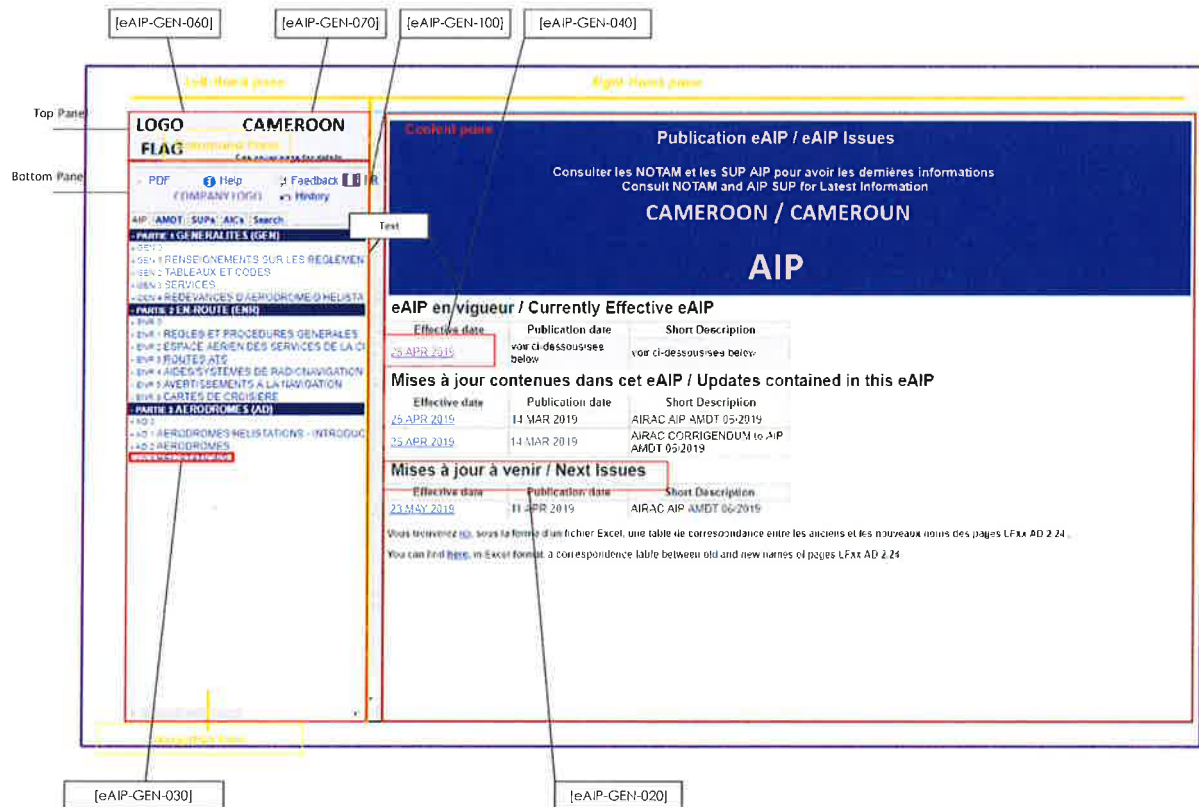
[eAIP-GEN-060]
[eAIP-GEN-070]
[eAIP-GEN-100]
[eAIP-GEN-040]

Left Hand pane
Right Hand pane

Top Panel
Bottom Pane

LOGO
CAMEROON
FLAG
Commands Pane
See online page for details

Content pane

PDF
Help
Feedback
FR
COMPANY LOGO
History

AIP AMDT SUPs AICs Search

Text

PARTIE 1 GENERALITES (GEN)
GEN 0
GEN 1 RENSEIGNEMENTS SUR LES REGLEMEN
GEN 2 TABLEAUX ET CODES
GEN 3 SERVICES
GEN 4 REDEVANCES D'AERODROME/HELISTA
PARTIE 2 EN-ROUTE (ENR)
ENR 0
ENR 1 REGLES ET PROCEDURES GENERALES
ENR 2 ESPACE AERIEN DES SERVICES DE LA CI
ENR 3 ROUTES ATS
ENR 4 AIDES/SYSTEMES DE RADIONAVIGATION
ENR 5 AVERTISSEMENTS A LA NAVIGATION
ENR 6 CARTES DE CROISIERE
PARTIE 3 AERODROMES (AD)
AD 0
AD 1 AERODROMES/HELISTATIONS - INTRODUC
AD 2 AERODROMES
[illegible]

Navigation Pane

Publication eAIP / eAIP Issues

Consulter les NOTAM et les SUP AIP pour avoir les dernières informations
Consult NOTAM and AIP SUP for Latest Information

CAMEROON / CAMEROUN

AIP

eAIP en vigueur / Currently Effective eAIP

| Effective date | Publication date | Short Description |
|---|---|---|
| 25 APR 2019 | voir ci-dessous/see below | voir ci-dessous/see below |

Mises à jour contenues dans cet eAIP / Updates contained in this eAIP

| Effective date | Publication date | Short Description |
|---|---|---|
| 25 APR 2019 | 14 MAR 2019 | AIRAC AIP AMDT 05/2019 |
| 25 APR 2019 | 14 MAR 2019 | AIRAC CORRIGENDUM to AIP AMDT 05/2019 |

Mises à jour à venir / Next Issues

| Effective date | Publication date | Short Description |
|---|---|---|
| 23 MAY 2019 | 11 APR 2019 | AIRAC AIP AMDT 06/2019 |

Vous trouverez ici, sous la forme d'un fichier Excel, une table de correspondance entre les anciens et les nouveaux noms des pages LFxx AD 2.24.

You can find here, in Excel format, a correspondence table between old and new names of pages LFxx AD 2.24

[eAIP-GEN-030]
[eAIP-GEN-020]